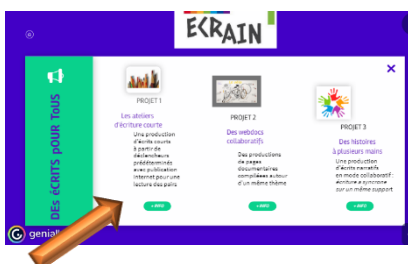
ECRAIN

DES ÉCRITS POUR TOUS

PROJET 1
Les ateliers d'écriture courte
Une production d'écrits courts à partir de déclencheurs prédéterminés avec publication internet pour une lecture des pairs
+ INFO

PROJET 2
Des webdocs collaboratifs
Des productions de pages documentaires compilées autour d'un même thème
+ INFO

PROJET 3
Des histoires à plusieurs mains
Une production d'écrits narratifs en mode collaboratif : écriture à plusieurs sur un même support
+ INFO

genially